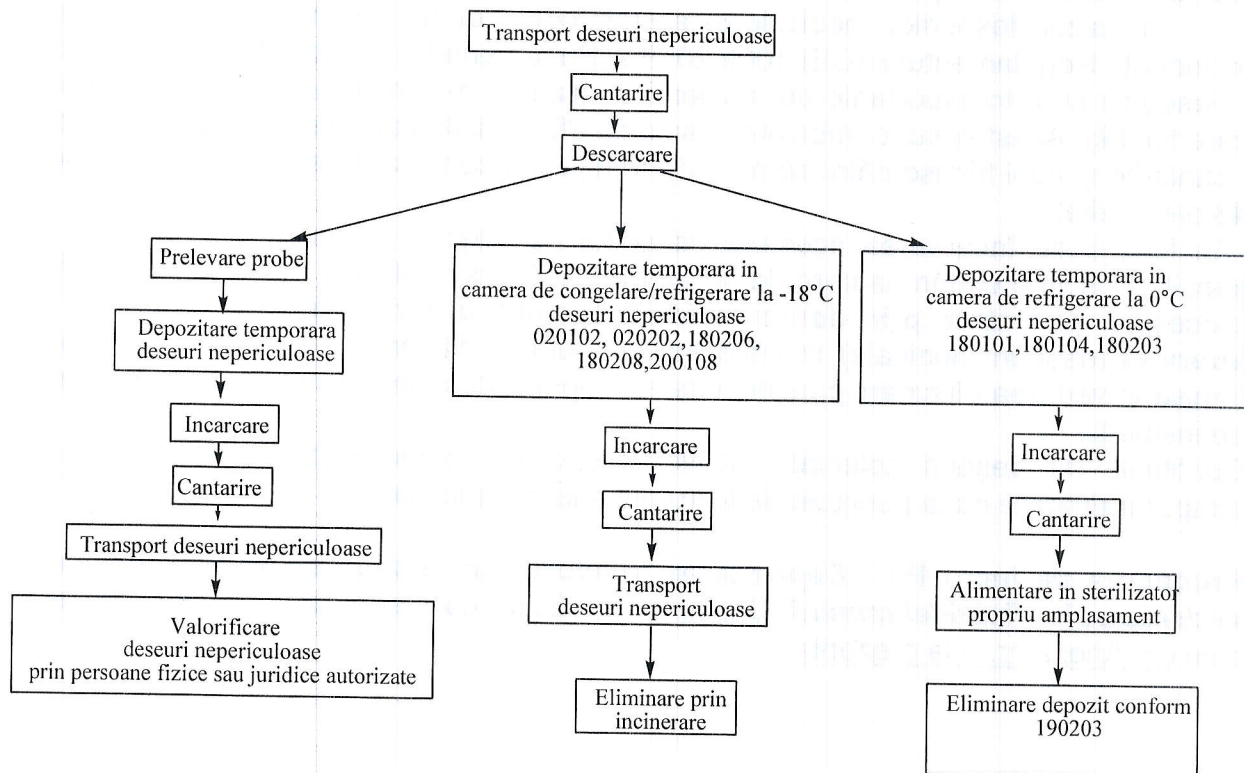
Transport deseuri nepericuloase

Cantarire

Descarcare

Prelevare probe

Depozitare temporara deseuri nepericuloase

Incarcare

Cantarire

Transport deseuri nepericuloase

Valorificare deseuri nepericuloase prin persoane fizice sau juridice autorizate

Depozitare temporara in camera de congelare/refrigerare la -18°C deseuri nepericuloase 020102, 020202,180206, 180208,200108

Incarcare

Cantarire

Transport deseuri nepericuloase

Eliminare prin incinerare

Depozitare temporara in camera de refrigerare la 0°C deseuri nepericuloase 180101,180104,180203

Incarcare

Cantarire

Alimentare in sterilizator propriu amplasament

Eliminare depozit conform 190203